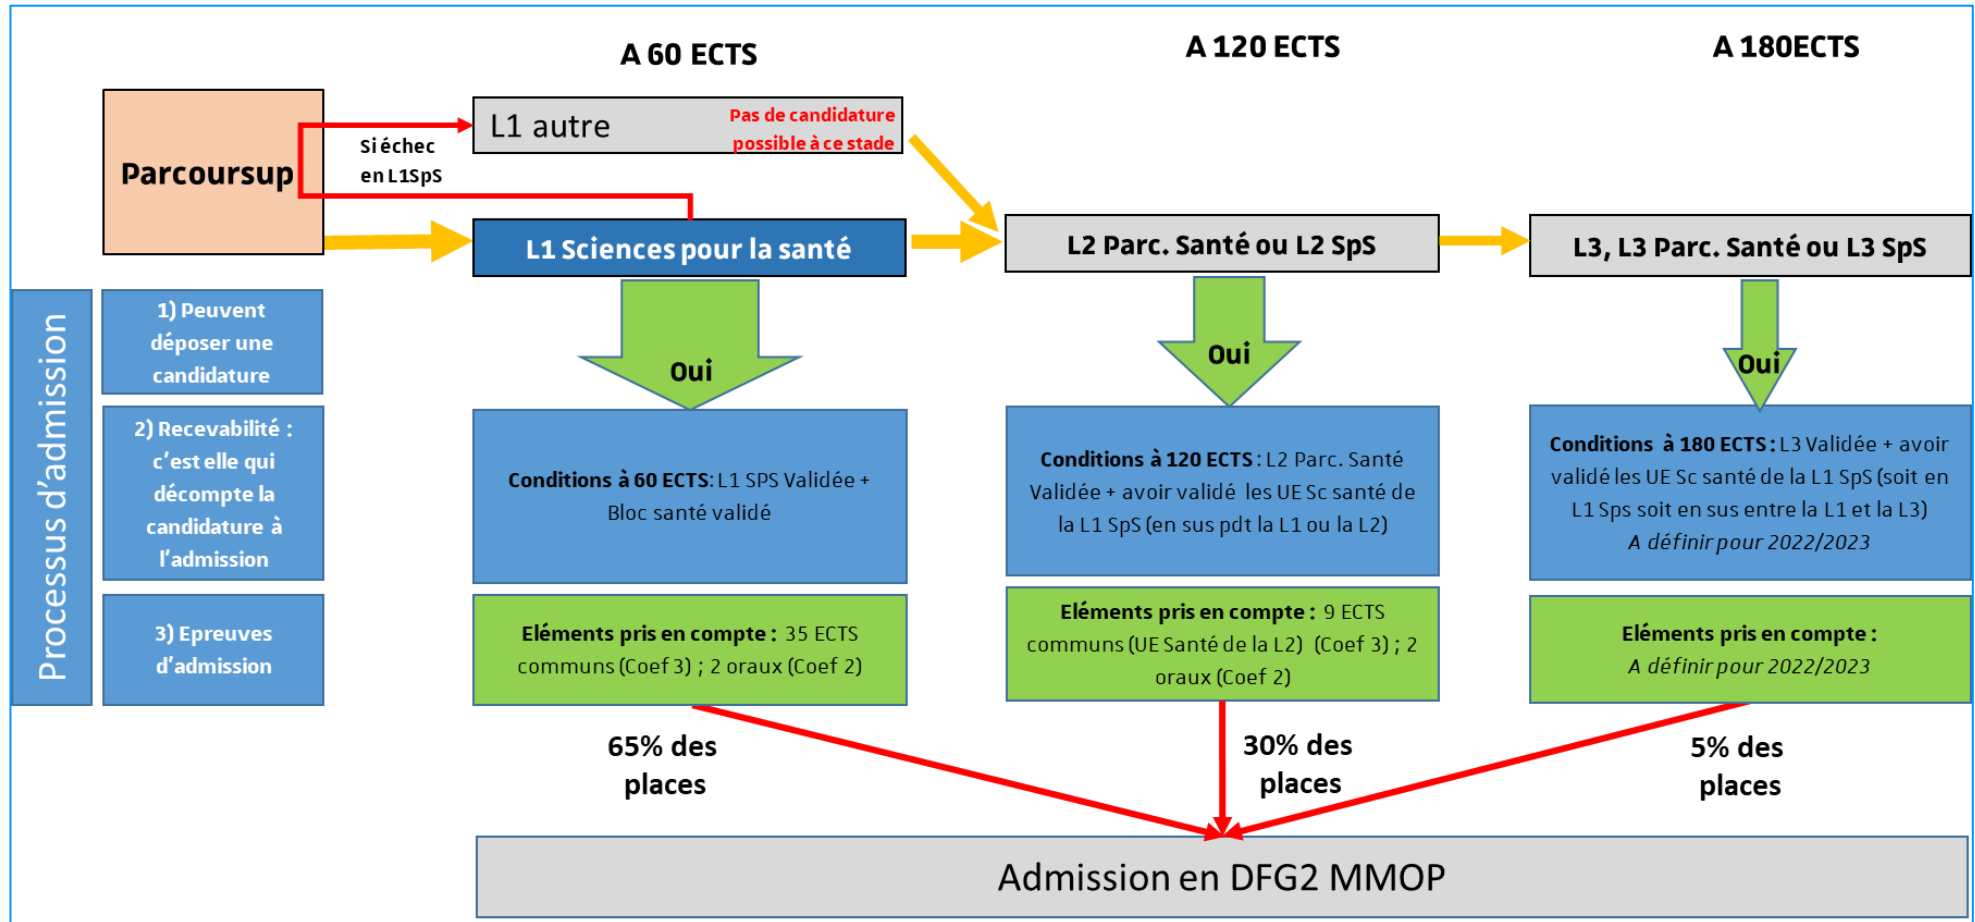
A 60 ECTS

A 120 ECTS

A 180ECTS

Parcoursup

Si échec en L1SpS

L1 autre

Pas de candidature possible à ce stade

L1 Sciences pour la santé

L2 Parc. Santé ou L2 SpS

L3, L3 Parc. Santé ou L3 SpS

Processus d'admission

1) Peuvent déposer une candidature

2) Recevabilité : c'est elle qui décompte la candidature à l'admission

3) Epreuves d'admission

Oui

Oui

Oui

Conditions à 60 ECTS: L1 SPS Validée + Bloc santé validé

Conditions à 120 ECTS : L2 Parc. Santé Validée + avoir validé les UE Sc santé de la L1 SpS (en sus pdt la L1 ou la L2)

Conditions à 180 ECTS : L3 Validée + avoir validé les UE Sc santé de la L1 SpS (soit en L1 Sps soit en sus entre la L1 et la L3)
A définir pour 2022/2023

Eléments pris en compte : 35 ECTS communs (Coef 3) ; 2 oraux (Coef 2)

Eléments pris en compte : 9 ECTS communs (UE Santé de la L2) (Coef 3) ; 2 oraux (Coef 2)

Eléments pris en compte :
A définir pour 2022/2023

65% des places

30% des places

5% des places

Admission en DFG2 MMOP